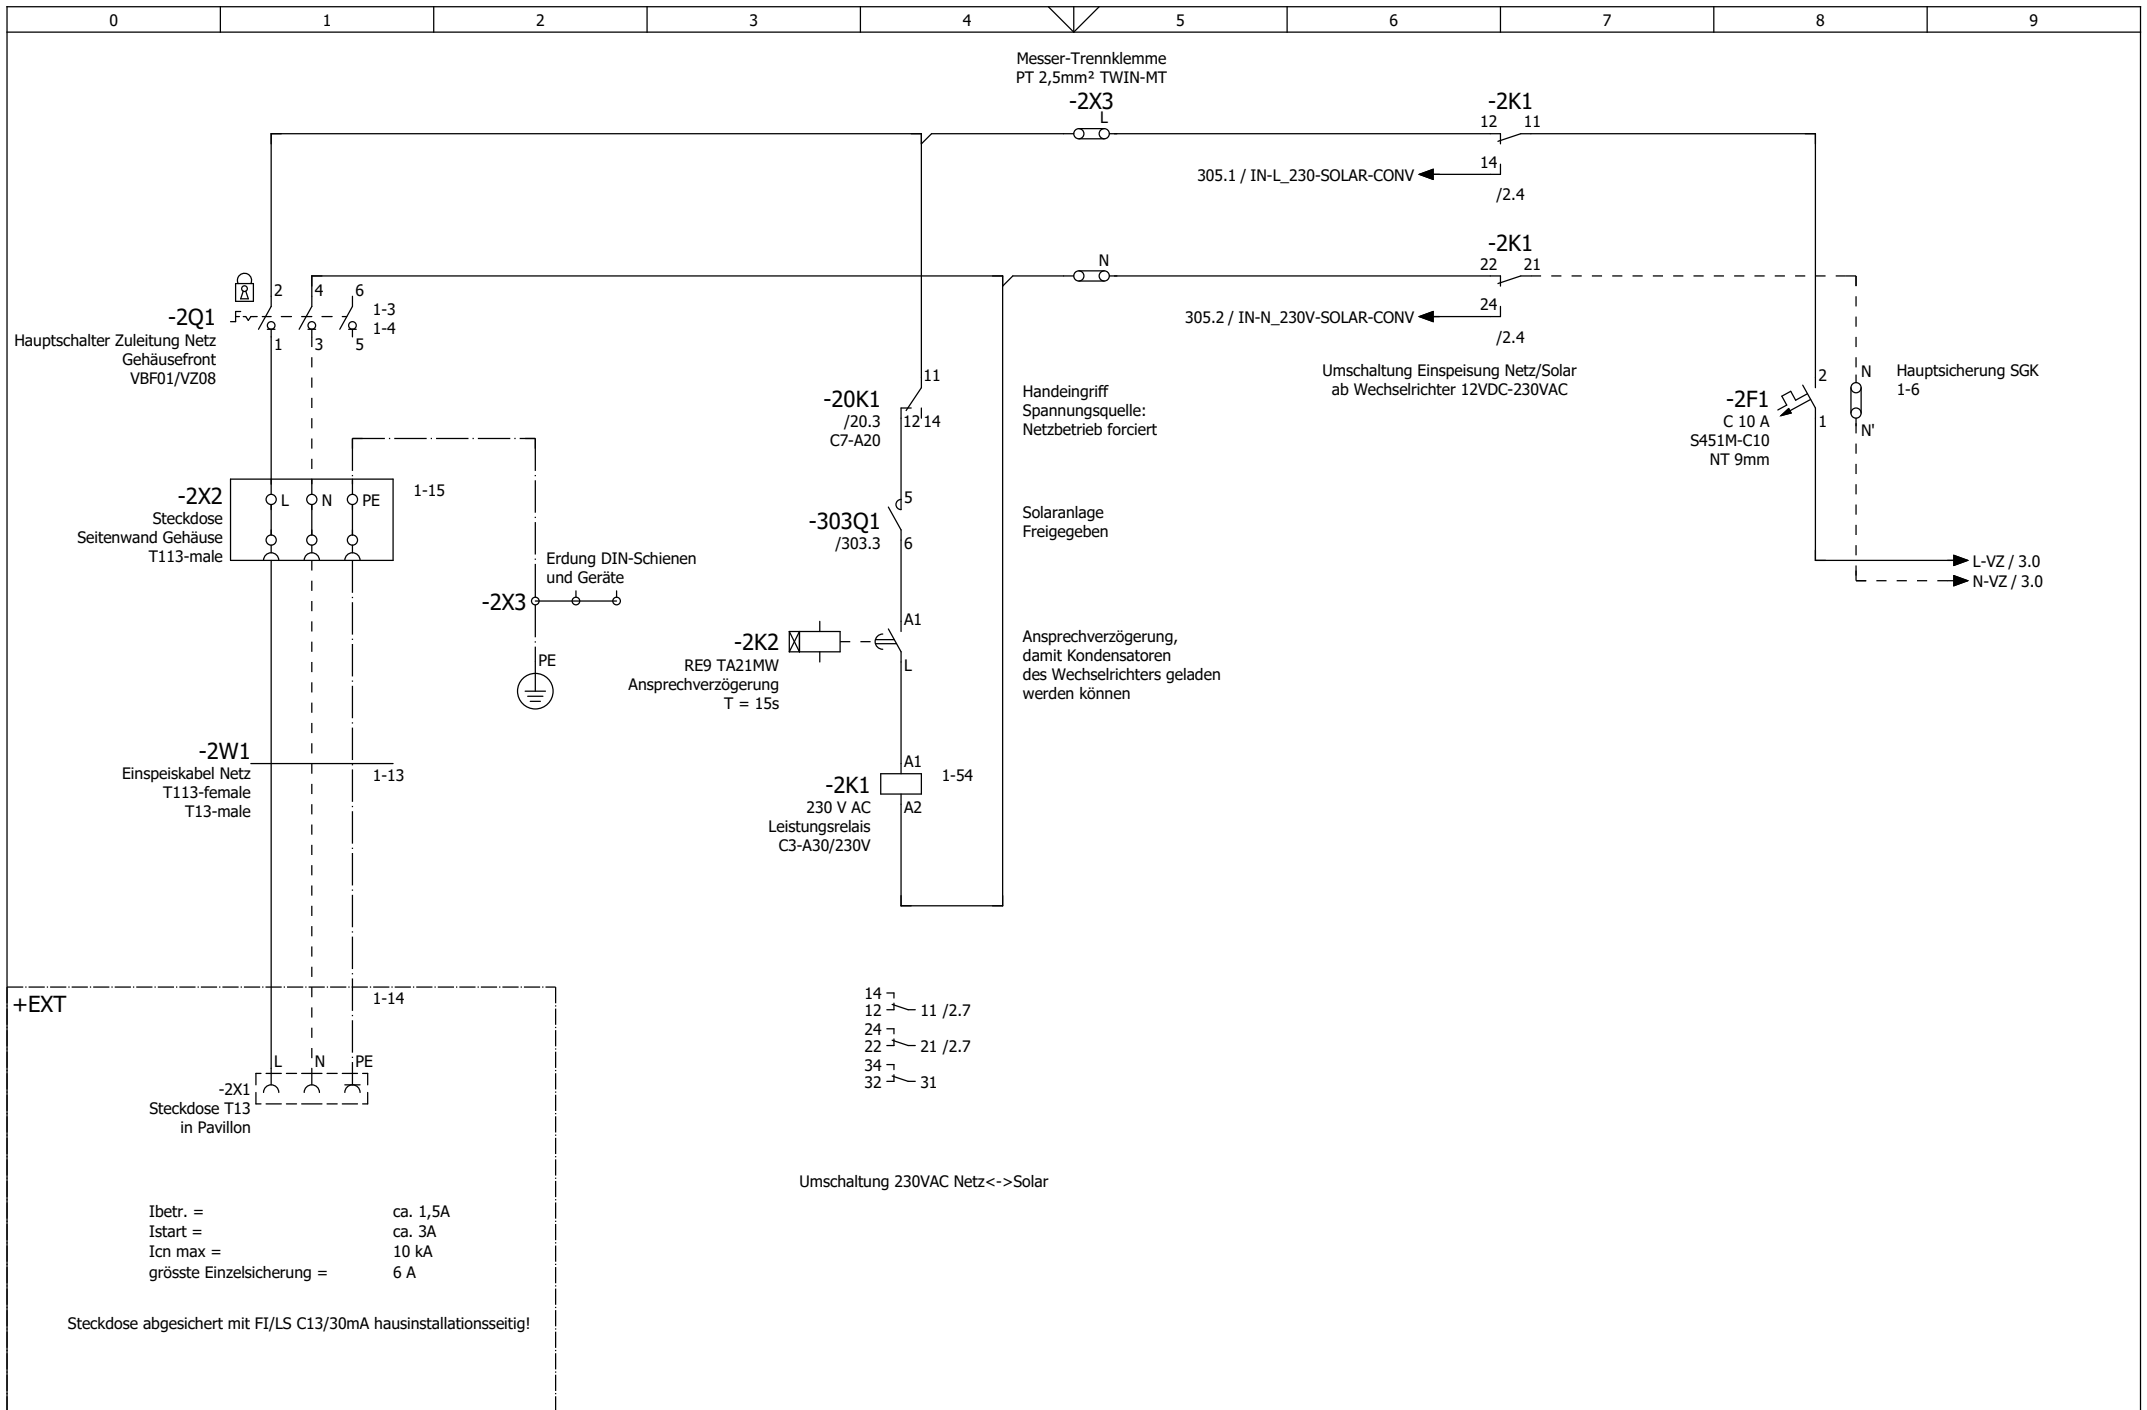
| 0 | 1 | 2 | 3 | 4 | 5 | 6 | 7 | 8 | 9 |
|---|---|---|---|---|---|---|---|---|---|

Messer-Trennklemme
PT 2,5mm² TWIN-MT
-2X3
L

-2K1
12 11
14
305.1 / IN-L_230-SOLAR-CONV
/2.4

-2K1
N
22 21
24
305.2 / IN-N_230V-SOLAR-CONV
/2.4

Umschaltung Einspeisung Netz/Solar
ab Wechselrichter 12VDC-230VAC

2 4 6
-2Q1
1-3
1-4
1 3 5
Hauptschalter Zuleitung Netz
Gehäusefront
VBF01/VZ08

11
-20K1
/20.3
C7-A20
12 14

Handeingriff
Spannungsquelle:
Netzbetrieb forciert

2
-2F1
C 10 A
S451M-C10
NT 9mm
1
N
N'
Hauptsicherung SGK
1-6

-2X2
Steckdose
Seitenwand Gehäuse
T113-male
L N PE
1-15

5
-303Q1
/303.3
6

Solaranlage
Freigegeben

L-VZ / 3.0
N-VZ / 3.0

Erdung DIN-Schienen
und Geräte
-2X3
PE

A1
-2K2
RE9 TA21MW
Ansprechverzögerung
T = 15s
L

Ansprechverzögerung,
damit Kondensatoren
des Wechselrichters geladen
werden können

-2W1
Einspeiskabel Netz
T113-female
T13-male
1-13

A1
-2K1
230 V AC
Leistungsrelais
C3-A30/230V
A2
1-54

+EXT
1-14

14
12 11 /2.7
24
22 21 /2.7
34
32 31

L N PE
-2X1
Steckdose T13
in Pavillon

Umschaltung 230VAC Netz<->Solar

Ibetr. = ca. 1,5A
Istart = ca. 3A
Icn max = 10 kA
grösste Einzelsicherung = 6 A

Steckdose abgesichert mit FI/LS C13/30mA hausinstallationsseitig!